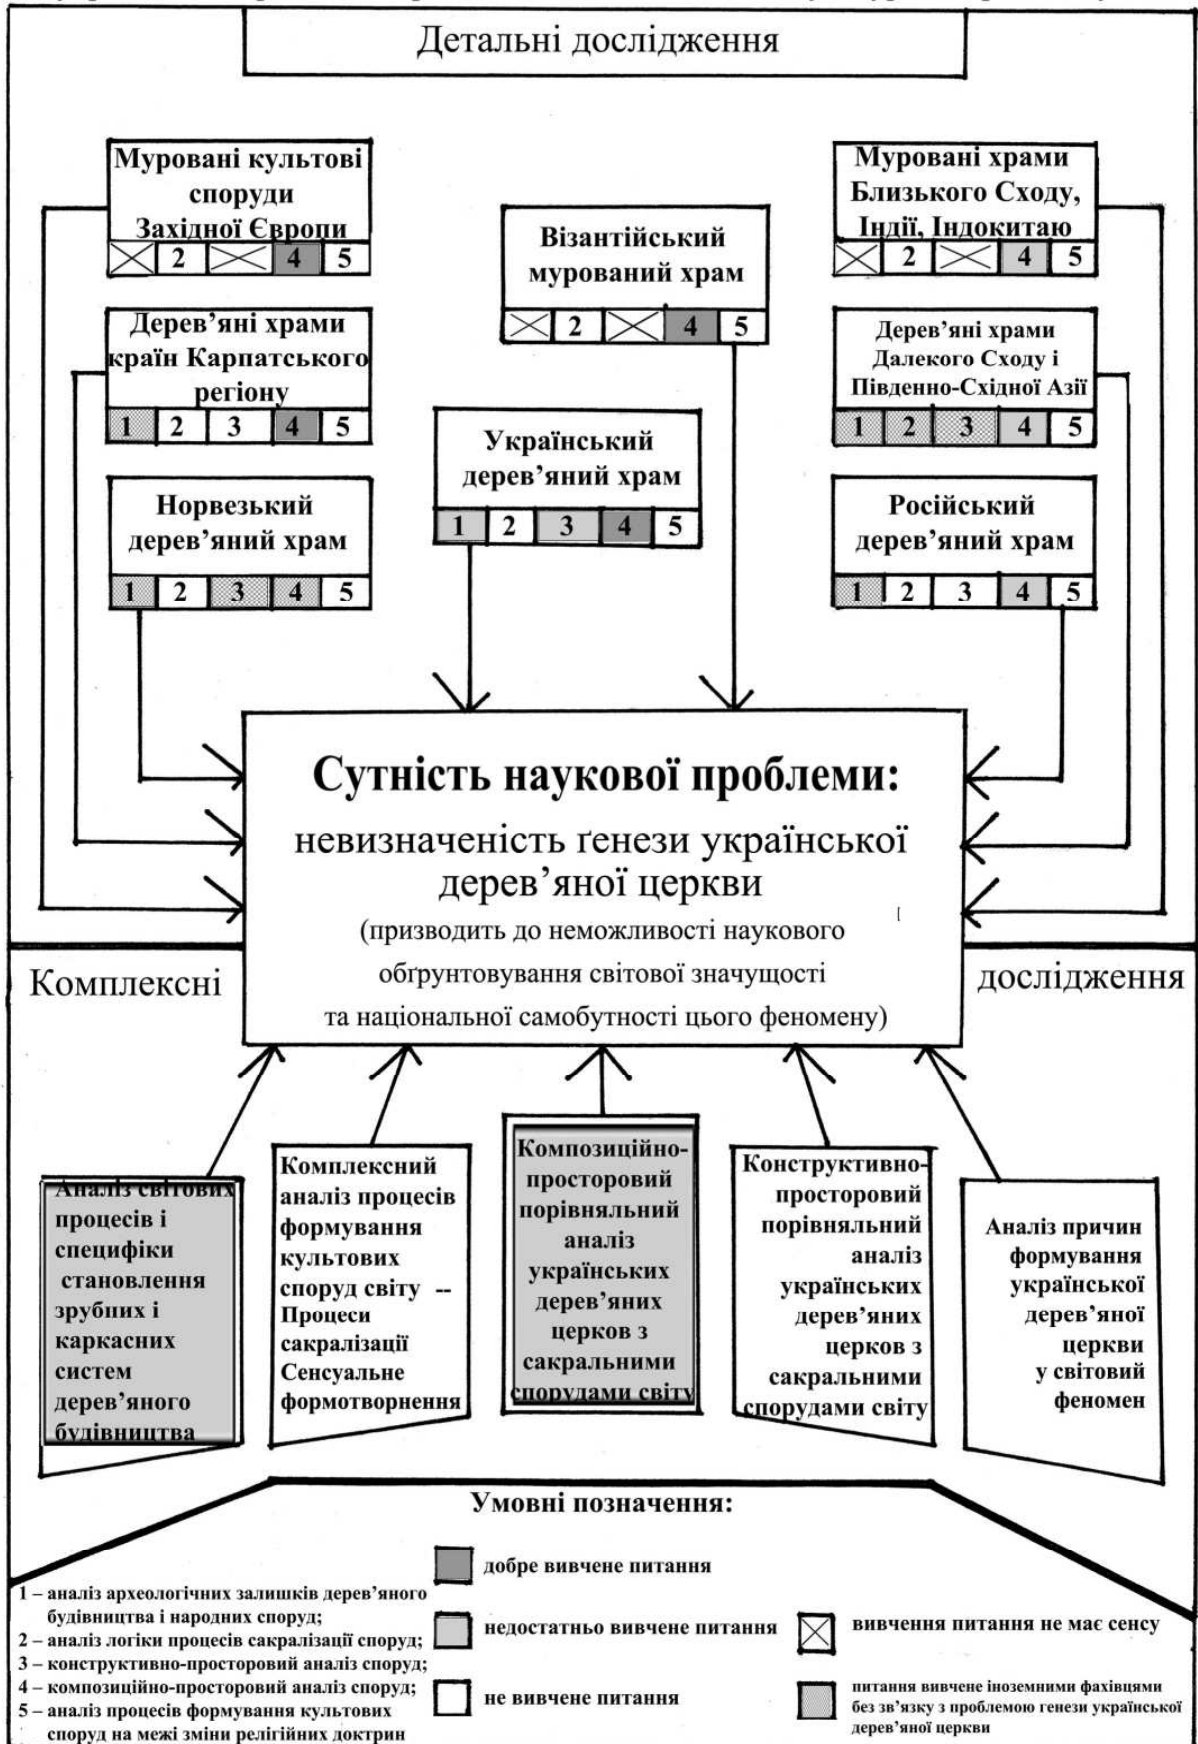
Детальні дослідження

Муровані культові споруди Західної Європи

| | 2 | | 4 | 5 |
|---|---|---|---|---|

Візантійський мурований храм

| | 2 | | 4 | 5 |
|---|---|---|---|---|

Муровані храми Близького Сходу, Індії, Індокитаю

| | 2 | | 4 | 5 |
|---|---|---|---|---|

Дерев'яні храми країн Карпатського регіону

| 1 | 2 | 3 | 4 | 5 |
|---|---|---|---|---|

Дерев'яні храми Далекого Сходу і Південно-Східної Азії

| 1 | 2 | 3 | 4 | 5 |
|---|---|---|---|---|

Український дерев'яний храм

| 1 | 2 | 3 | 4 | 5 |
|---|---|---|---|---|

Норвезький дерев'яний храм

| 1 | 2 | 3 | 4 | 5 |
|---|---|---|---|---|

Російський дерев'яний храм

| 1 | 2 | 3 | 4 | 5 |
|---|---|---|---|---|

Сутність наукової проблеми:
невизначеність ґенези української дерев'яної церкви
(призводить до неможливості наукового обґрунтовування світової значущості та національної самобутності цього феномену)

Комплексні дослідження

Аналіз світових процесів і специфіки становлення зрубних і каркасних систем дерев'яного будівництва

Комплексний аналіз процесів формування культових споруд світу -- Процеси сакралізації Сенсуальне формотворнення

Композиційно-просторовий порівняльний аналіз українських дерев'яних церков з сакральними спорудами світу

Конструктивно-просторовий порівняльний аналіз українських дерев'яних церков з сакральними спорудами світу

Аналіз причин формування української дерев'яної церкви у світовий феномен

Умовні позначення:

1 – аналіз археологічних залишків дерев'яного будівництва і народних споруд;
2 – аналіз логіки процесів сакралізації споруд;
3 – конструктивно-просторовий аналіз споруд;
4 – композиційно-просторовий аналіз споруд;
5 – аналіз процесів формування культових споруд на межі зміни релігійних доктрин

добре вивчене питання
недостатньо вивчене питання
не вивчене питання
вивчення питання не має сенсу
питання вивчене іноземними фахівцями без зв'язку з проблемою генези української дерев'яної церкви